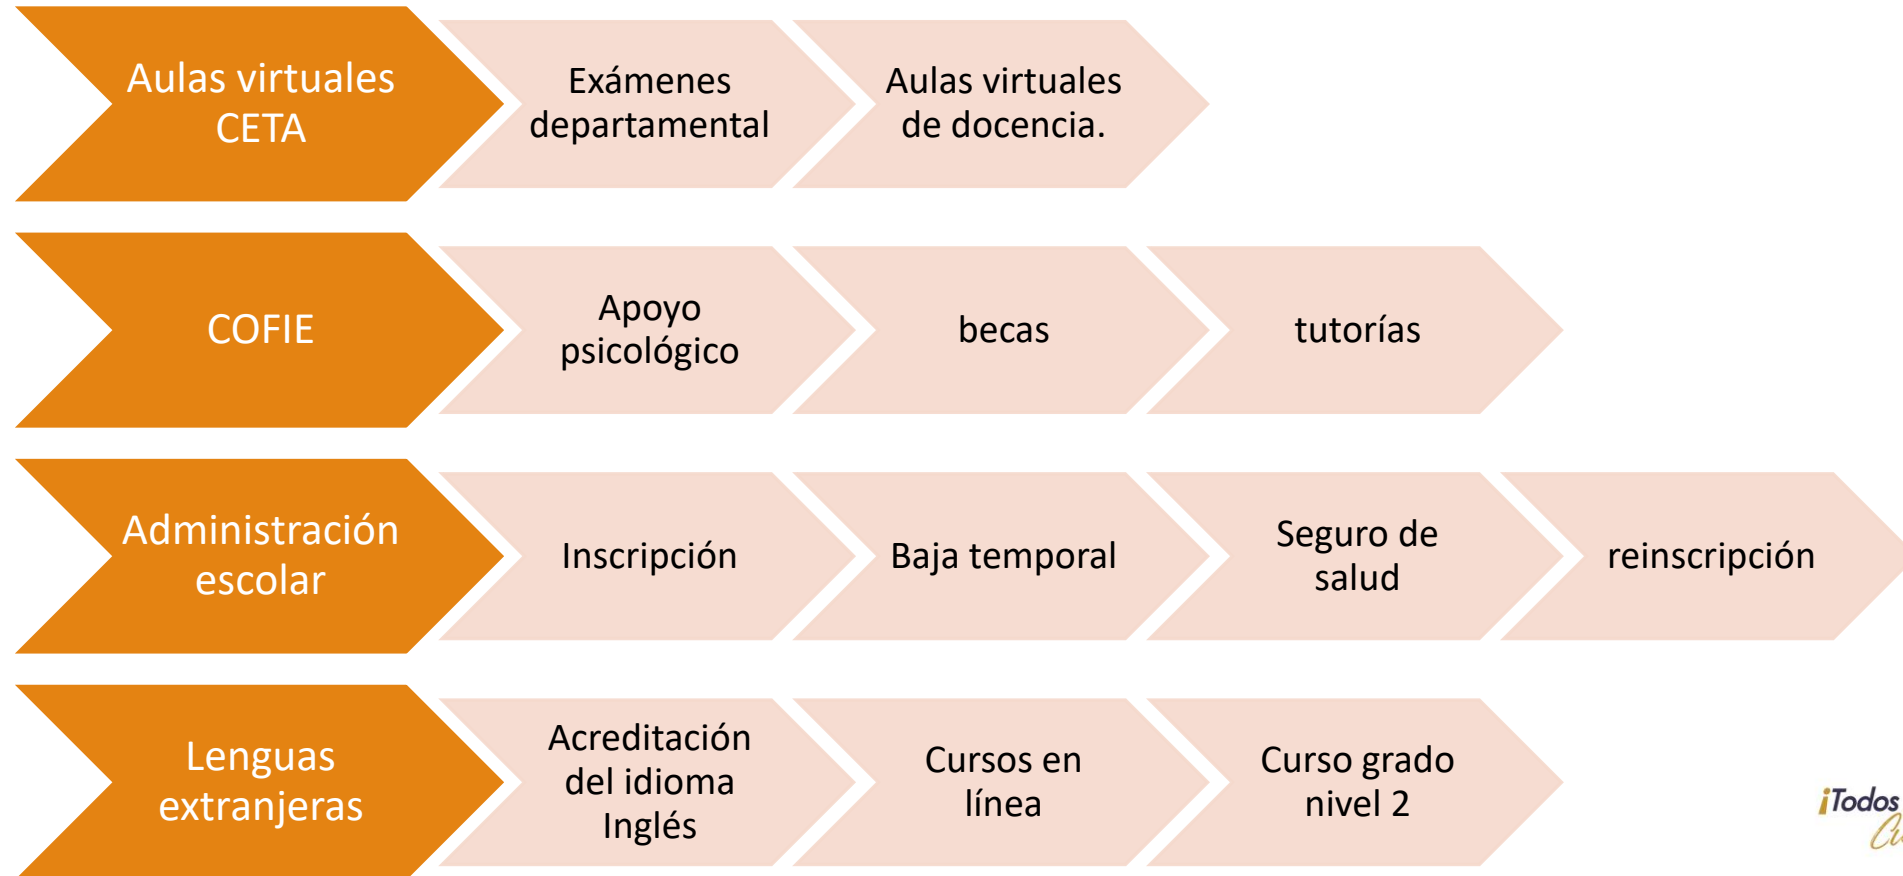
Aulas virtuales CETA

Exámenes departamental

Aulas virtuales de docencia.

COFIE

Apoyo psicológico

becas

tutorías

Administración escolar

Inscripción

Baja temporal

Seguro de salud

reinscripción

Lenguas extranjeras

Acreditación del idioma Inglés

Cursos en línea

Curso grado nivel 2

¡Todos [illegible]